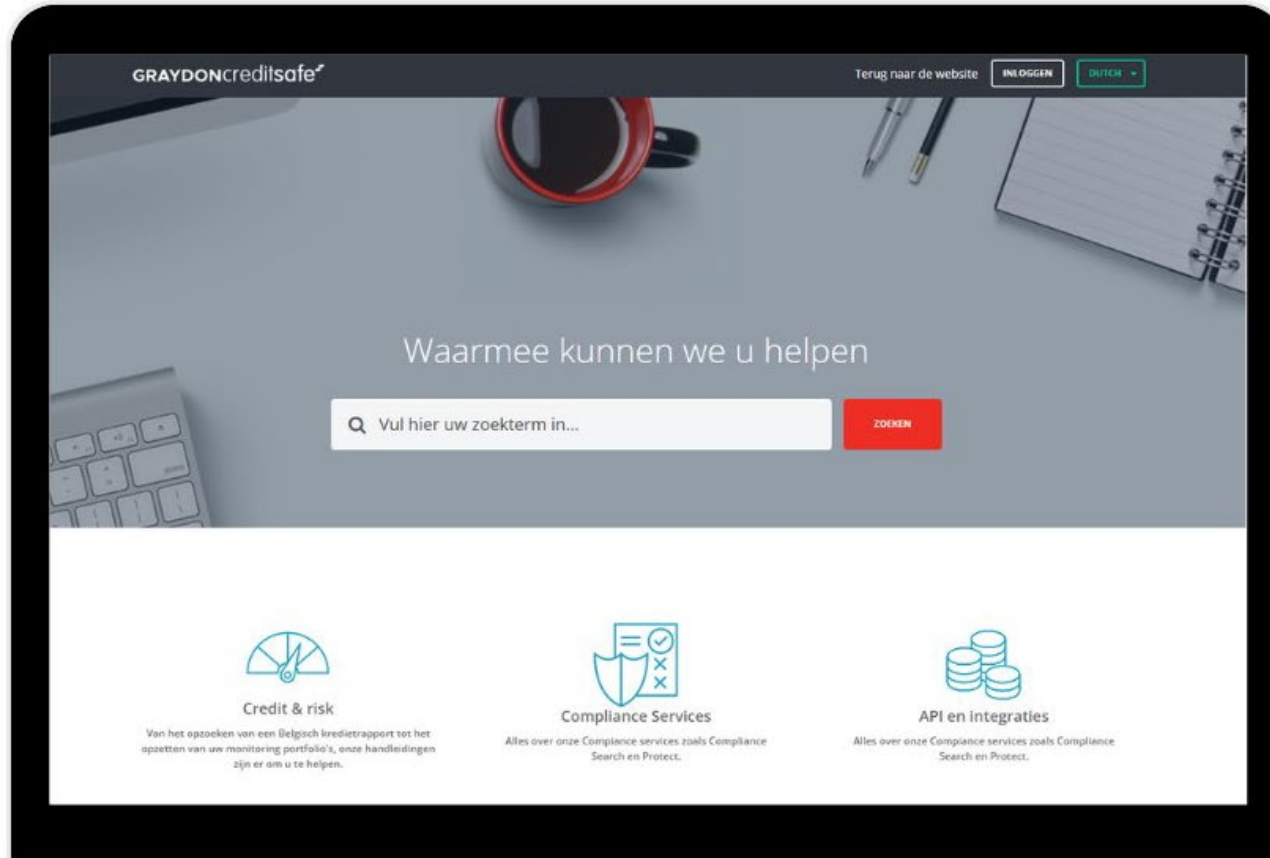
GRAYDONcreditsafe

Terug naar de website INLOGGEN DUTCH

Waarmee kunnen we u helpen

Vul hier uw zoekterm in...

ZOEKEN

Credit & risk

Van het opzoeken van een Belgisch kredietrapport tot het opzetten van uw monitoring portfolio's, onze handleidingen zijn er om u te helpen.

Compliance Services

Alles over onze Compliance services zoals Compliance Search en Protect.

API en integraties

Alles over onze Compliance services zoals Compliance Search en Protect.